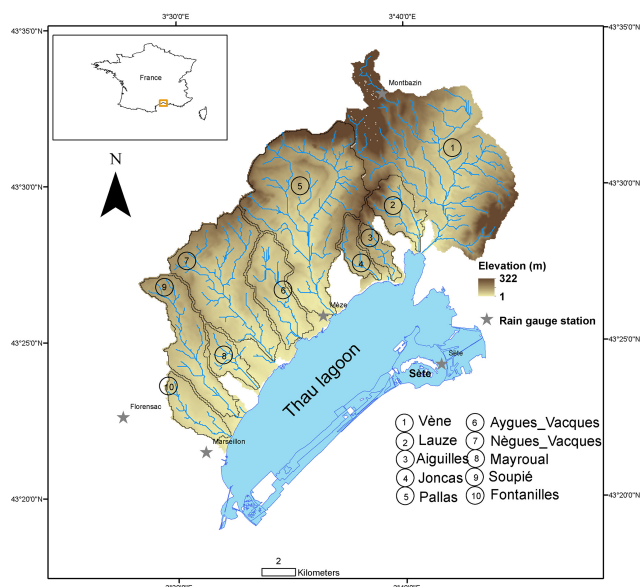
3°30'0"E
3°40'0"E
43°35'0"N
43°35'0"N
France
N
Montbazin
1
5
2
3
4
7
6
9
Mèze
8
10
Florensac
Marseillan
Thau lagoon
Sète
Sète
Elevation (m)
322
1
Rain gauge station
43°30'0"N
43°30'0"N
43°25'0"N
43°25'0"N
43°20'0"N
43°20'0"N
1 Vène
2 Lauze
3 Aiguilles
4 Joncas
5 Pallas
6 Aygues_Vacques
7 Nègues_Vacques
8 Mayroual
9 Soupié
10 Fontanilles
2
Kilometers